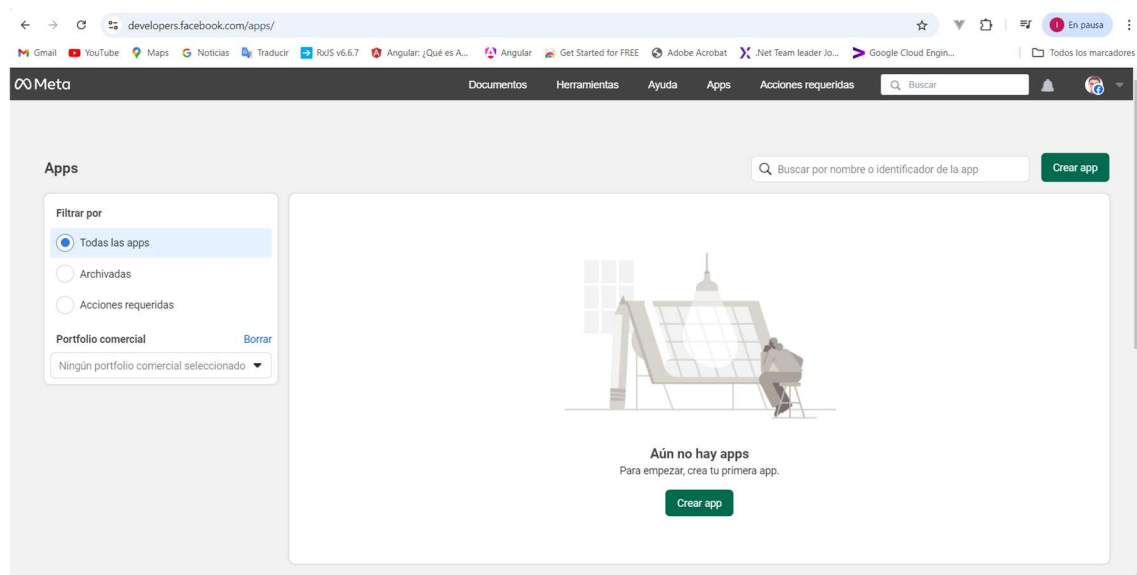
developers.facebook.com/apps/

En pausa

Gmail YouTube Maps Noticias Traducir RxJS v6.6.7 Angular: ¿Qué es A... Angular Get Started for FREE Adobe Acrobat .Net Team leader Jo... Google Cloud Engin... Todos los marcadores

Meta Documentos Herramientas Ayuda Apps Acciones requeridas Buscar

Apps

Buscar por nombre o identificador de la app

Crear app

Filtrar por

Todas las apps

Archivadas

Acciones requeridas

Portfolio comercial Borrar

Ningún portfolio comercial seleccionado

Aún no hay apps

Para empezar, crea tu primera app.

Crear app